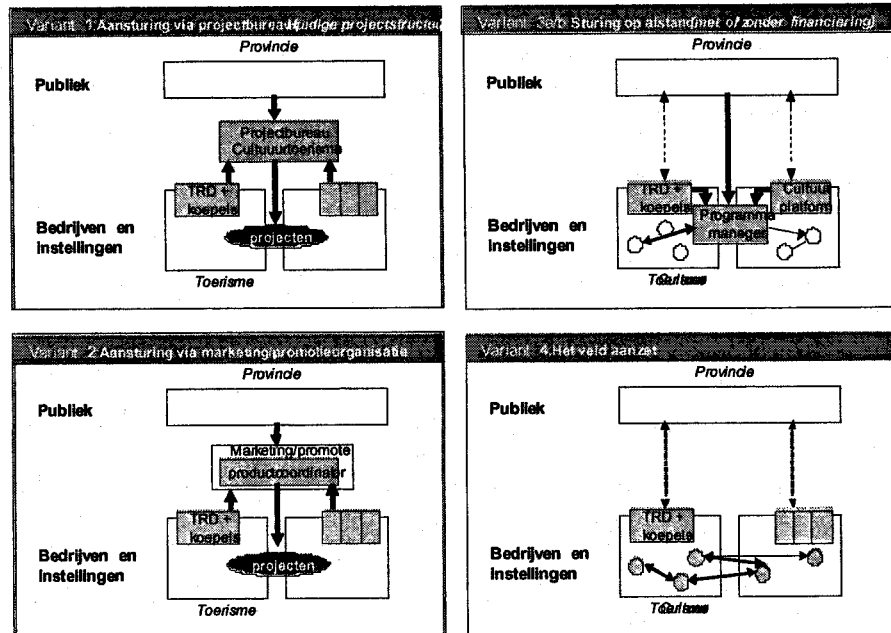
Variant 1 Aansturing via projectbureau (huidige projectstructu

Provincie

Publiek

Projectbureau Cultuurtoerisme

TRD + koepels

Bedrijven en instellingen

projecten

Toerisme

Variant 3a/b Sturing op afstand (met of zonder financiering)

Provincie

Publiek

TRD + koepels

Cultuur platform

Bedrijven en instellingen

Programma manager

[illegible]

Variant 2 Aansturing via marketing/promotieorganisatie

Provincie

Publiek

Marketing/promotie productcoördinator

TRD + koepels

Bedrijven en instellingen

projecten

Toerisme

Variant 4 Het veld aan zet

Provincie

Publiek

TRD + koepels

Bedrijven en instellingen

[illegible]